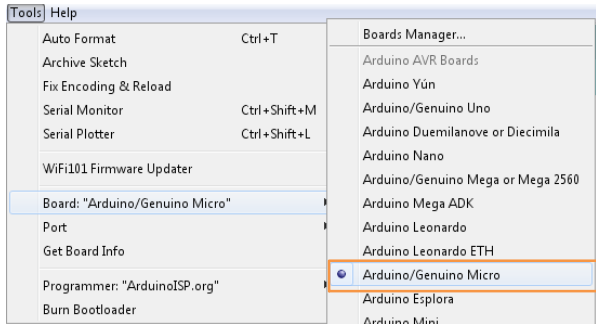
Tools Help

Auto Format Ctrl+T
Archive Sketch
Fix Encoding & Reload
Serial Monitor Ctrl+Shift+M
Serial Plotter Ctrl+Shift+L

WiFi101 Firmware Updater

Board: "Arduino/Genuino Micro"
Port
Get Board Info

Programmer: "ArduinoISP.org"
Burn Bootloader

Boards Manager...
Arduino AVR Boards
Arduino Yún
Arduino/Genuino Uno
Arduino Duemilanove or Diecimila
Arduino Nano
Arduino/Genuino Mega or Mega 2560
Arduino Mega ADK
Arduino Leonardo
Arduino Leonardo ETH
Arduino/Genuino Micro
Arduino Esplora
Arduino Mini